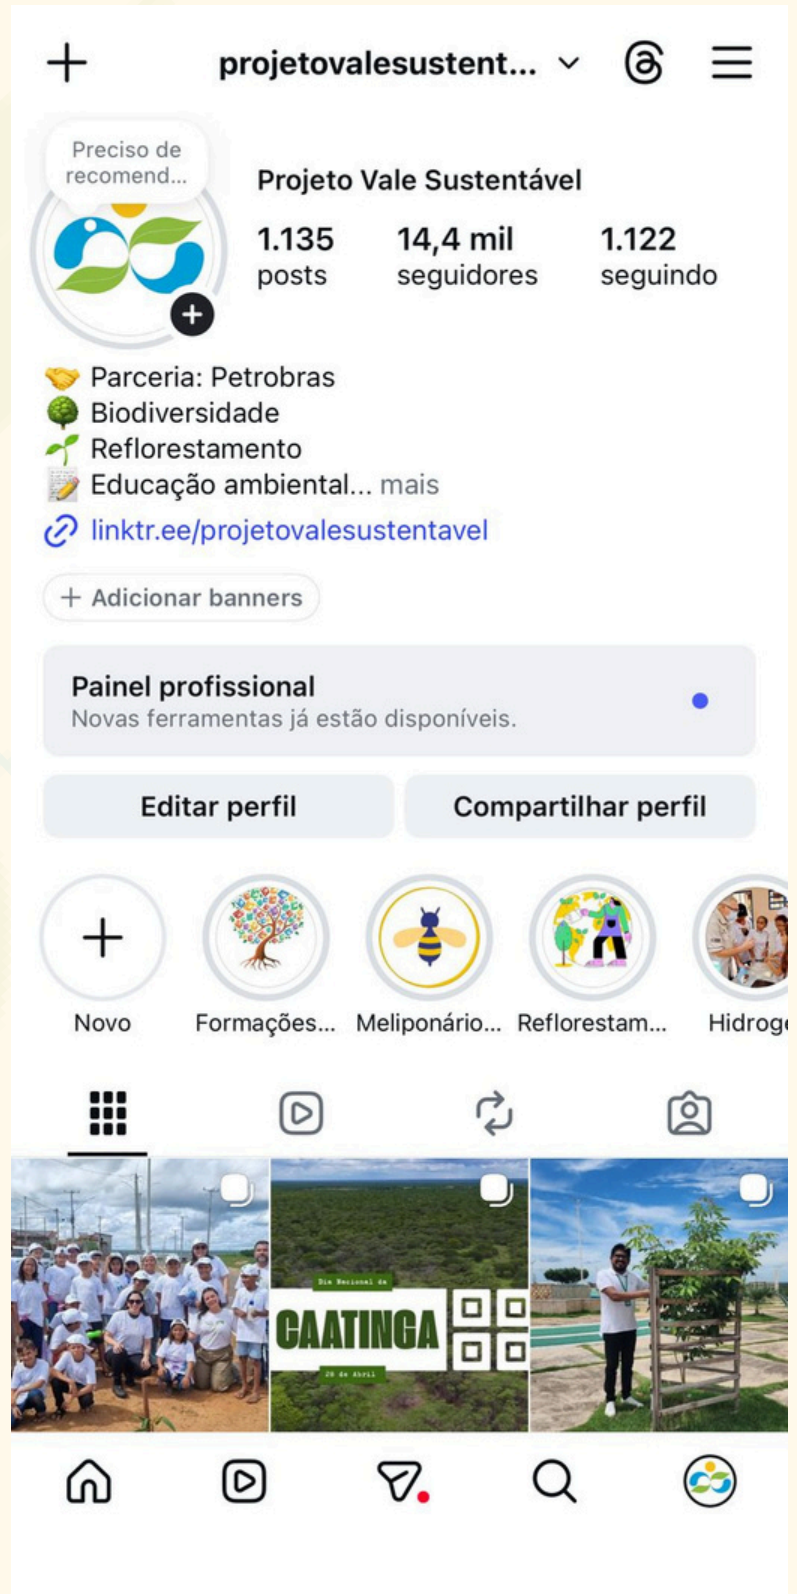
+ projetovalesustent... ⌄

Preciso de recomend...

Projeto Vale Sustentável

1.135 posts

14,4 mil seguidores

1.122 seguindo

🤝 Parceria: Petrobras
🌳 Biodiversidade
🌱 Reflorestamento
📝 Educação ambiental... mais

linktr.ee/projetovalesustentavel

+ Adicionar banners

Painel profissional
Novas ferramentas já estão disponíveis.

Editar perfil

Compartilhar perfil

Novo

Formações...

Meliponário...

Reflorestam...

Hidrog

Dia Nacional da
CAATINGA
28 de Abril